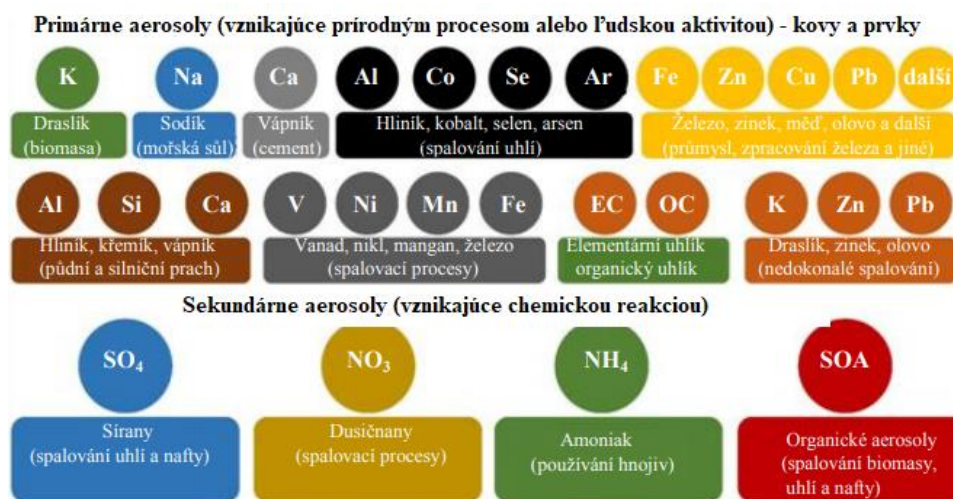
Primárne aerosoly (vznikajúce prírodným procesom alebo ľudskou aktivitou) - kovy a prvky

K
Draslík (biomasa)

Na
Sodík (mořská sůl)

Ca
Vápník (cement)

Al Co Se Ar
Hliník, kobalt, selen, arsen (spalování uhlí)

Fe Zn Cu Pb další
Železo, zinek, měď, olovo a další (průmysl, zpracování železa a jiné)

Al Si Ca
Hliník, křemík, vápník (půdní a silniční prach)

V Ni Mn Fe
Vanad, nikl, mangan, železo (spalovací procesy)

EC OC
Elementární uhlík organický uhlík

K Zn Pb
Draslík, zinek, olovo (nedokonalé spalování)

Sekundárne aerosoly (vznikajúce chemickou reakciou)

$SO_4$
Sírany (spalování uhlí a nafty)

$NO_3$
Dusičnany (spalovací procesy)

$NH_4$
Amoniak (používání hnojiv)

SOA
Organické aerosoly (spalování biomasy, uhlí a nafty)